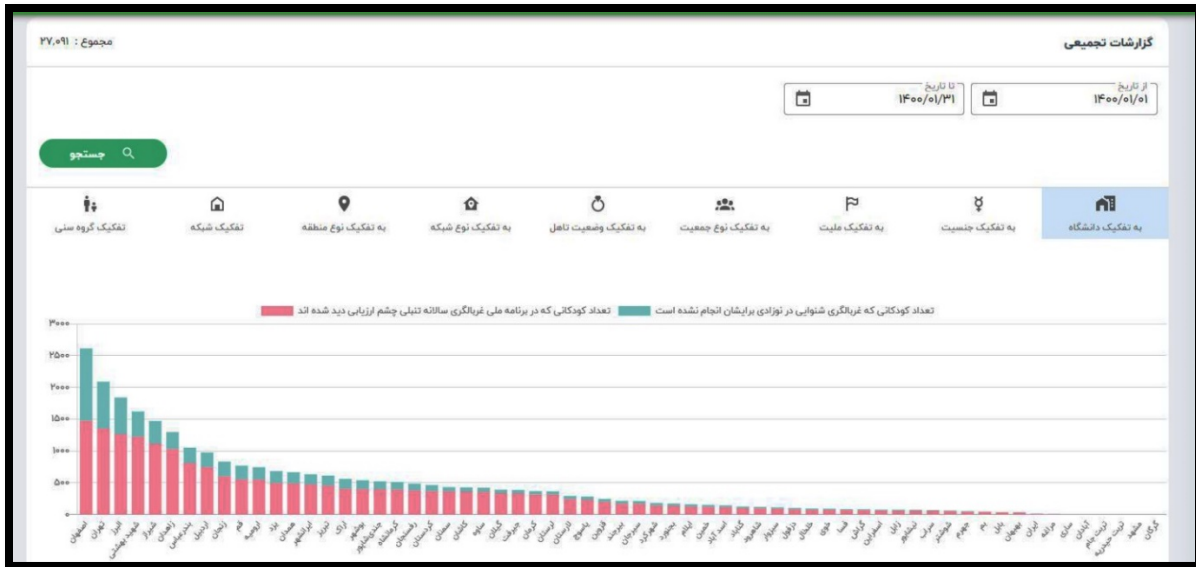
گزارشات تجمیعی

مجموع : ۲۷,۰۹۱

از تاریخ
۱۴۰۰/۰۱/۰۱

تا تاریخ
۱۴۰۰/۰۱/۳۱

جستجو

به تفکیک دانشگاه
به تفکیک جنسیت
به تفکیک ملیت
به تفکیک نوع جمعیت
به تفکیک وضعیت تاهل
به تفکیک نوع شبکه
به تفکیک نوع منطقه
تفکیک شبکه
تفکیک گروه سنی

تعداد کودکانی که غربالگری شنوایی در نوزادی برایشان انجام نشده است
تعداد کودکانی که در برنامه ملی غربالگری سالانه تنبلی چشم ارزیابی دید شده اند

۳۰۰۰
۲۵۰۰
۲۰۰۰
۱۵۰۰
۱۰۰۰
۵۰۰
۰

اصفهان
تهران
البرز
شهید بهشتی
شیراز
زاهدان
بندرعباس
اردبیل
زنجان
قم
ارومیه
یزد
همدان
ابرکوه
تبریز
اراک
بوشهر
جندی شاپور
کرمانشاه
رفسنجان
کردستان
سمنان
کاشان
ساوه
گیلان
دزفول
کرمان
لرستان
لارستان
یاسوج
قزوین
بیرجند
سبزوار
شهرکرد
بجنورد
ایلام
خمین
اسدآباد
گناباد
شاهرود
سیرجان
زابل
خلخال
مراغه
فسا
گراش
اسفراین
زابل
نیشابور
بم
جیرفت
شوشتر
جهرم
بم
بابل
بهبهان
ایران
مراغه
ساری
آبادان
تربت جام
تربت حیدریه
مشهد
گرگان